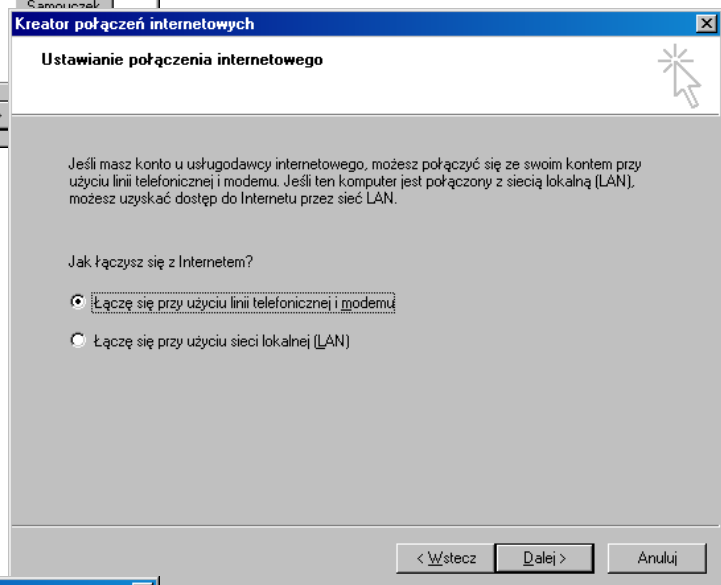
Samouczek

Kreator połączeń internetowych

Ustawianie połączenia internetowego

Jeśli masz konto u usługodawcy internetowego, możesz połączyć się ze swoim kontem przy użyciu linii telefonicznej i modemu. Jeśli ten komputer jest połączony z siecią lokalną (LAN), możesz uzyskać dostęp do Internetu przez sieć LAN.

Jak łączysz się z Internetem?

Łączę się przy użyciu linii telefonicznej i modemu

Łączę się przy użyciu sieci lokalnej (LAN)

< Wstecz

Dalej >

Anuluj